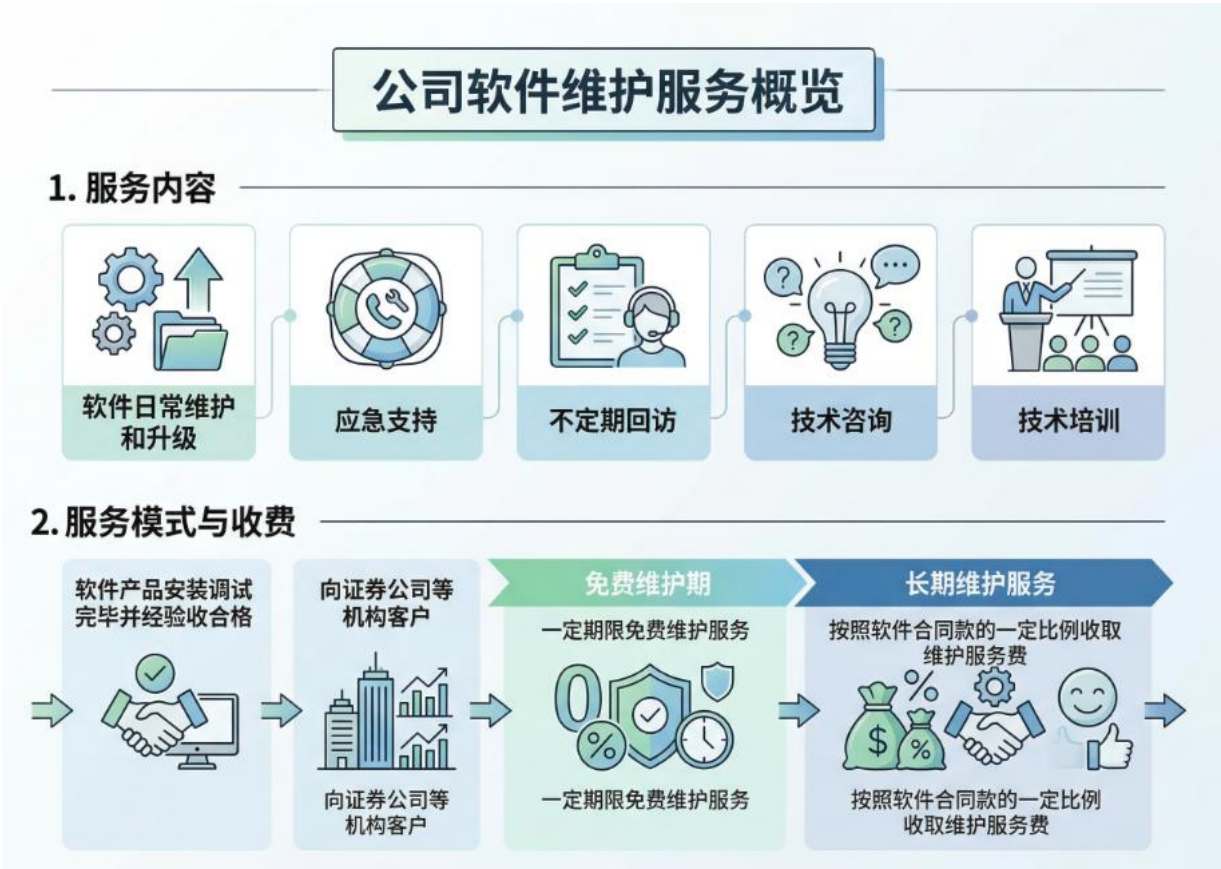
公司软件维护服务概览

1. 服务内容

软件日常维护和升级

应急支持

不定期回访

技术咨询

技术培训

2. 服务模式与收费

软件产品安装调试完毕并经验收合格

向证券公司等机构客户

向证券公司等机构客户

免费维护期

一定期限免费维护服务

0

%

一定期限免费维护服务

长期维护服务

按照软件合同款的一定比例收取维护服务费

$

%

%

按照软件合同款的一定比例收取维护服务费